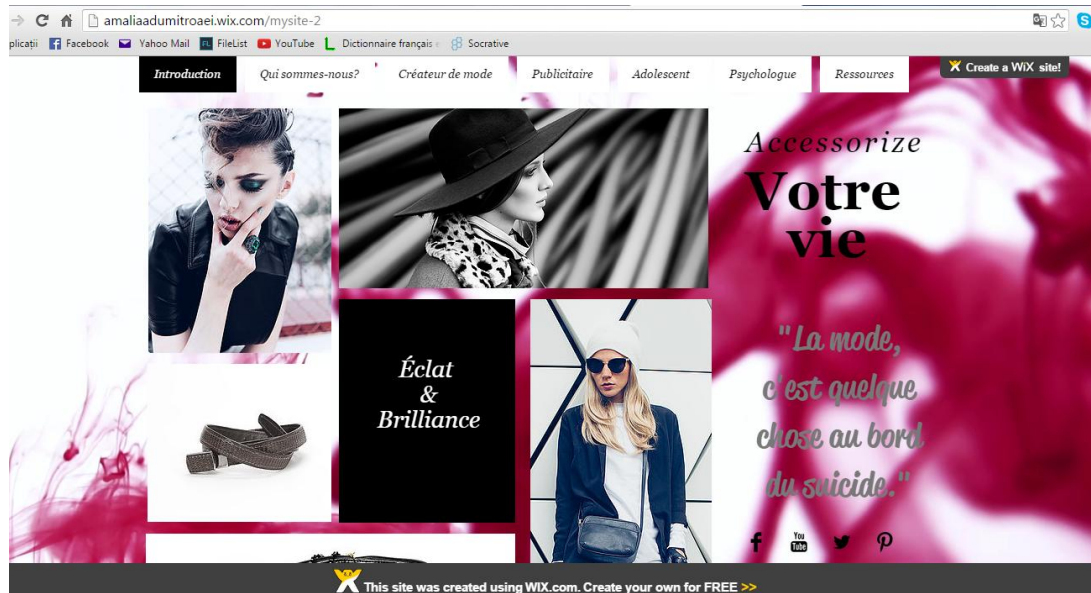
amaliaadumitroaei.wix.com/mysite-2

plicații Facebook Yahoo Mail FileList YouTube Dictionnaire français Socrative

Introduction | Qui sommes-nous? | Créateur de mode | Publicitaire | Adolescent | Psychologue | Ressources

Create a WiX site!

Accessorize
Votre vie

Éclat & Brilliance

"La mode, c'est quelque chose au bord du suicide."

You Tube

This site was created using WIX.com. Create your own for FREE >>